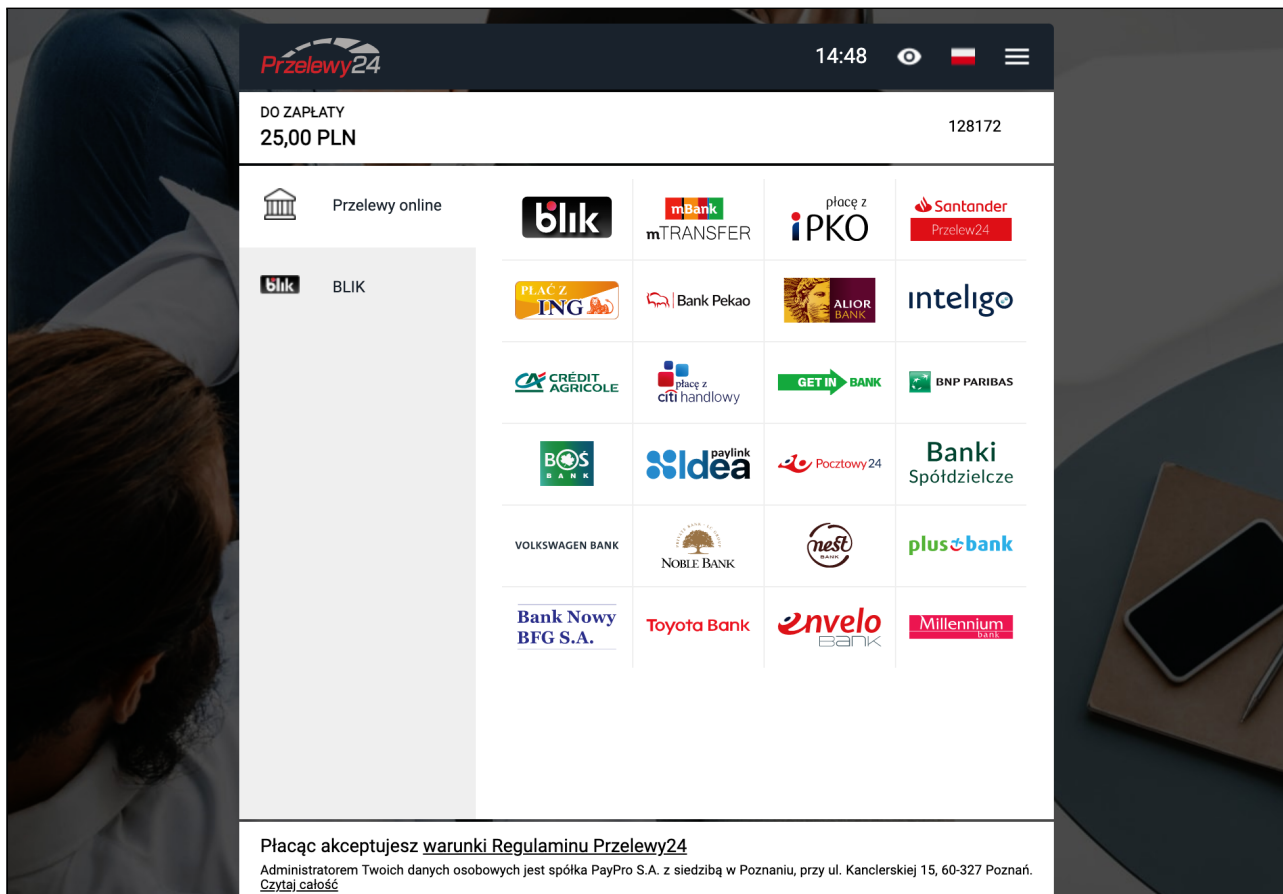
Przelewy24

14:48

DO ZAPŁATY
25,00 PLN

128172

Przelewy online

BLIK

blik

mBank
mTRANSFER

płacę z
iPKO

Santander
Przelew24

PŁAĆ Z
ING

Bank Pekao

ALIOR BANK

inteligo

CRÉDIT AGRICOLE

płacę z
citi handlowy

GET IN BANK

BNP PARIBAS

BOŚ BANK

paylink
Idea

Pocztowy24

Banki Spółdzielcze

VOLKSWAGEN BANK

NOBLE BANK

nest BANK

plus bank

Bank Nowy BFG S.A.

Toyota Bank

envelo BANK

Millennium bank

Płacąc akceptujesz warunki Regulaminu Przelewy24

Administratorem Twoich danych osobowych jest spółka PayPro S.A. z siedzibą w Poznaniu, przy ul. Kanclerskiej 15, 60-327 Poznań. Czytaj całość